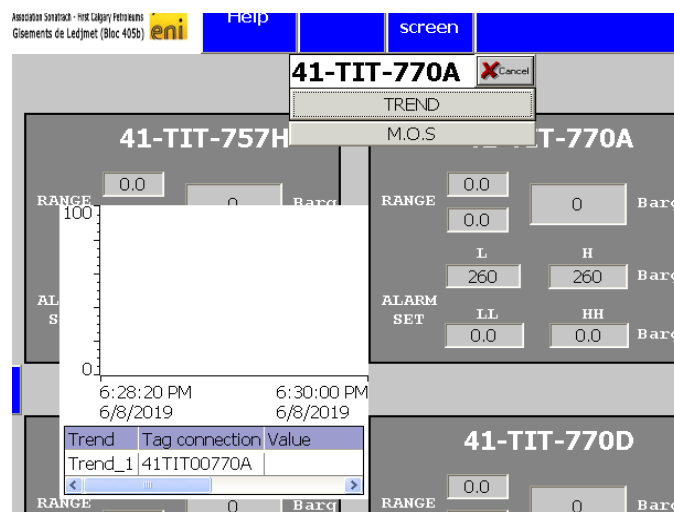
Association Sonatrach - First Calgary Petroleums
Gisements de Ledjmet (Bloc 405b)
eni

Help

screen

41-TIT-770A

Cancel

TREND

M.O.S

41-TIT-757H

RANGE

0.0

0

Barg

AL

S

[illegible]-TIT-770A

RANGE

0.0

0.0

0

Barg

L

H

260

260

Barg

ALARM SET

LL

HH

0.0

0.0

Barg

100

0

6:28:20 PM
6/8/2019

6:30:00 PM
6/8/2019

| Trend | Tag connection | Value |
|---|---|---|
| Trend_1 | 41TIT00770A | |

41-TIT-770D

RANGE

0

Barg

RANGE

0.0

0

Barg